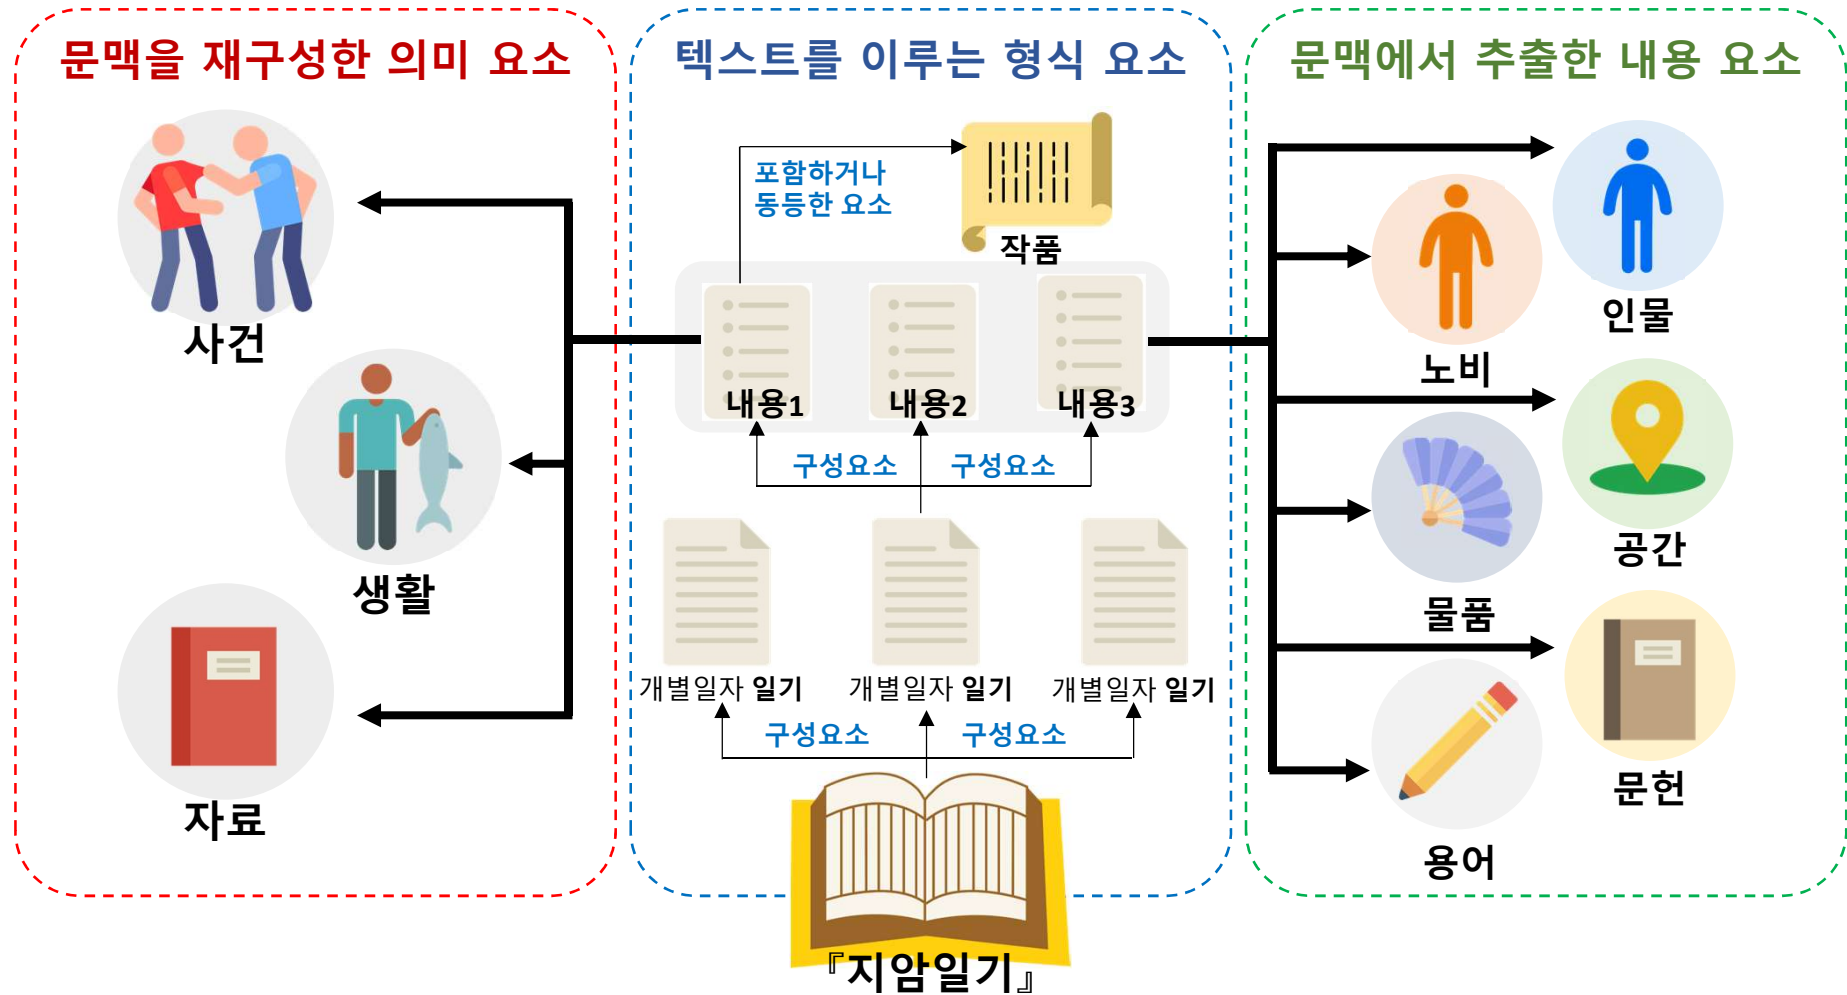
문맥을 재구성한 의미 요소

사건

생활

자료

텍스트를 이루는 형식 요소

포함하거나
동등한 요소

작품

내용1

내용2

내용3

구성요소

구성요소

개별일자 일기

개별일자 일기

개별일자 일기

구성요소

구성요소

『지암일기』

문맥에서 추출한 내용 요소

인물

노비

공간

물품

문헌

용어